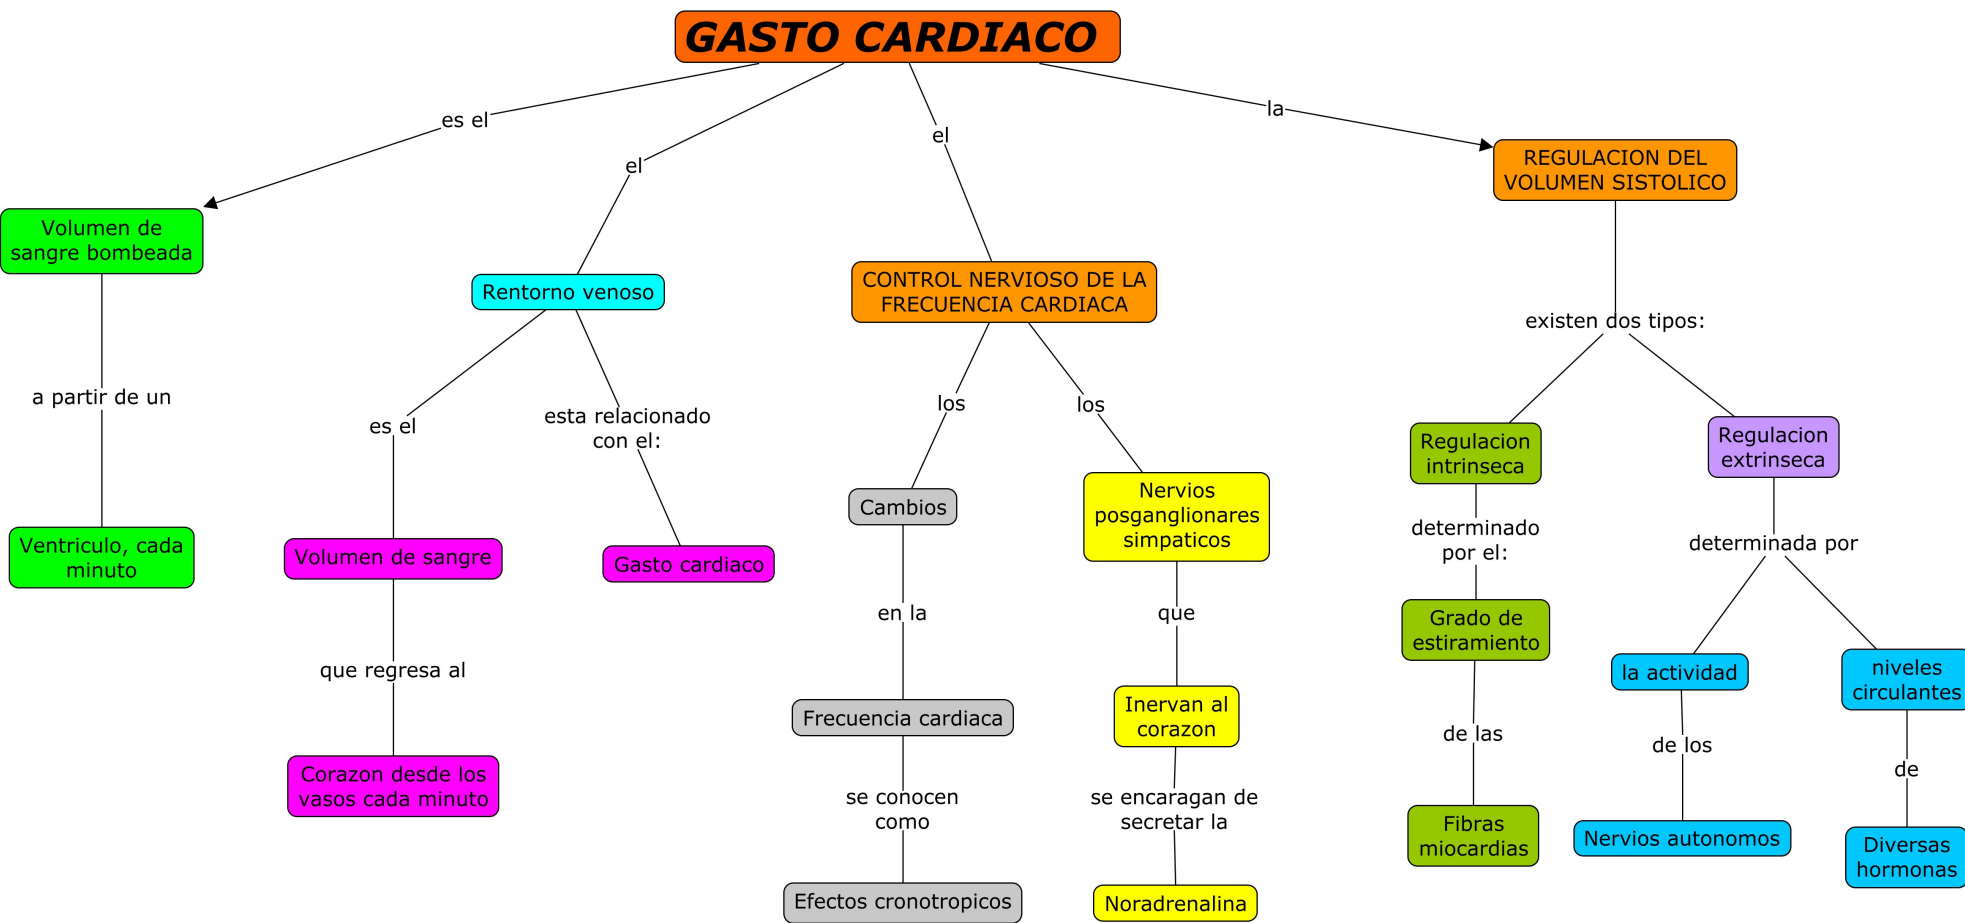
GASTO CARDIACO

es el
Volumen de sangre bombeada
a partir de un
Ventriculo, cada minuto

el
Rentorno venoso
es el
Volumen de sangre
que regresa al
Corazon desde los vasos cada minuto
esta relacionado con el:
Gasto cardiaco

el
CONTROL NERVIOSO DE LA FRECUENCIA CARDIACA
los
Cambios
en la
Frecuencia cardiaca
se conocen como
Efectos cronotropicos
los
Nervios posganglionares simpaticos
que
Inervan al corazon
se encaragan de secretar la
Noradrenalina

la
REGULACION DEL VOLUMEN SISTOLICO
existen dos tipos:
Regulacion intrinseca
determinado por el:
Grado de estiramiento
de las
Fibras miocardias
Regulacion extrinseca
determinada por
la actividad
de los
Nervios autonomos
niveles circulantes
de
Diversas hormonas